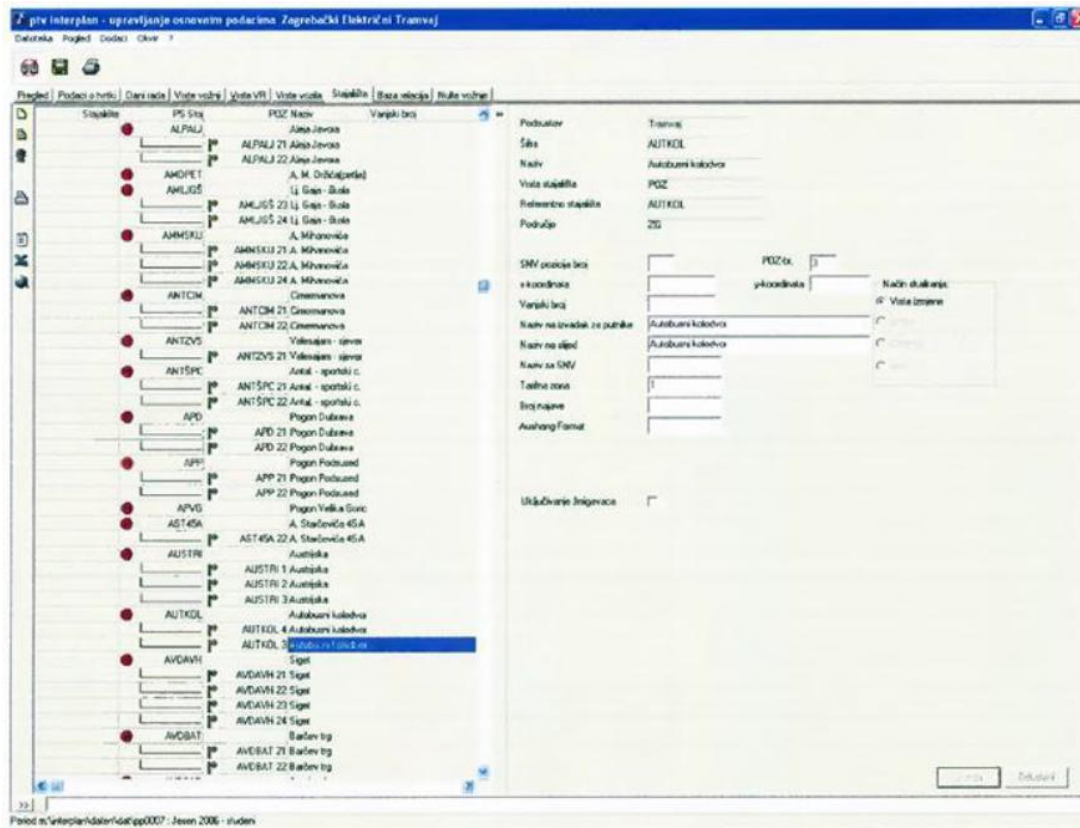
ptv interplan - upravljanje osnovnim podacima Zagrebački Električni Tramvaj

Datoteka Pogled Dodaci Okvir ?

Pregled | Podaci o tvrtki | Dani rada | Vrste vožnji | Vrste VR | Vrste vozila | Stajališta | Baza relacija | Nulte vožnje

| Stajališta | PS Stoj | POZ Naziv | Varijski broj |
|---|---|---|---|
| | ALPALJ | Aleja Javora | |
| | | ALPALJ 21 Aleja Javora | |
| | | ALPALJ 22 Aleja Javora | |
| | AMDPET | A. M. Držića(petlja) | |
| | AMLJGŠ | Lj. Gaja - Buda | |
| | | AMLJGŠ 23 Lj. Gaja - Buda | |
| | | AMLJGŠ 24 Lj. Gaja - Buda | |
| | AMMSKU | A. Mihanovića | |
| | | AMMSKU 21 A. Mihanovića | |
| | | AMMSKU 22 A. Mihanovića | |
| | | AMMSKU 24 A. Mihanovića | |
| | ANTCIM | Cimermanova | |
| | | ANTCIM 21 Cimermanova | |
| | | ANTCIM 22 Cimermanova | |
| | ANTZVS | Velesajam - sjever | |
| | | ANTZVS 21 Velesajam - sjever | |
| | ANTŠPC | Antal - sportski c. | |
| | | ANTŠPC 21 Antal - sportski c. | |
| | | ANTŠPC 22 Antal - sportski c. | |
| | APD | Pogon Dubrava | |
| | | APD 21 Pogon Dubrava | |
| | | APD 22 Pogon Dubrava | |
| | APP | Pogon Podsused | |
| | | APP 21 Pogon Podsused | |
| | | APP 22 Pogon Podsused | |
| | APVG | Pogon Velika Gorica | |
| | AST45A | A. Starčevića 45A | |
| | | AST45A 22 A. Starčevića 45A | |
| | AUSTRI | Austrijska | |
| | | AUSTRI 1 Austrijska | |
| | | AUSTRI 2 Austrijska | |
| | | AUSTRI 3 Austrijska | |
| | AUTKOL | Autobusni kolodvor | |
| | | AUTKOL 4 Autobusni kolodvor | |
| | | AUTKOL 3 Autobusni kolodvor | |
| | AVDAVH | Siget | |
| | | AVDAVH 21 Siget | |
| | | AVDAVH 22 Siget | |
| | | AVDAVH 23 Siget | |
| | | AVDAVH 24 Siget | |
| | AVDBAT | Baštev trg | |
| | | AVDBAT 21 Baštev trg | |
| | | AVDBAT 22 Baštev trg | |

Podsustav Tramvaj
Šifra AUTKOL
Naziv Autobusni kolodvor
Vrsta stajališta POZ
Referentno stajalište AUTKOL
Područje ZG

SNV pozicija broj
POZ-br. 3
x-koordinata
y-koordinata
Varijski broj
Naziv na izvadak za putnike Autobusni kolodvor
Naziv na sljed Autobusni kolodvor
Naziv za SNV
Tarifna zona 1
Broj najave
Aushang Format

Način skaliranja
Vrsta izmjene

Uključivanje žmigavaca

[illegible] Dohvati

Period m:\interplan\daten\dat\pp0007 : Jesen 2006 - studeni